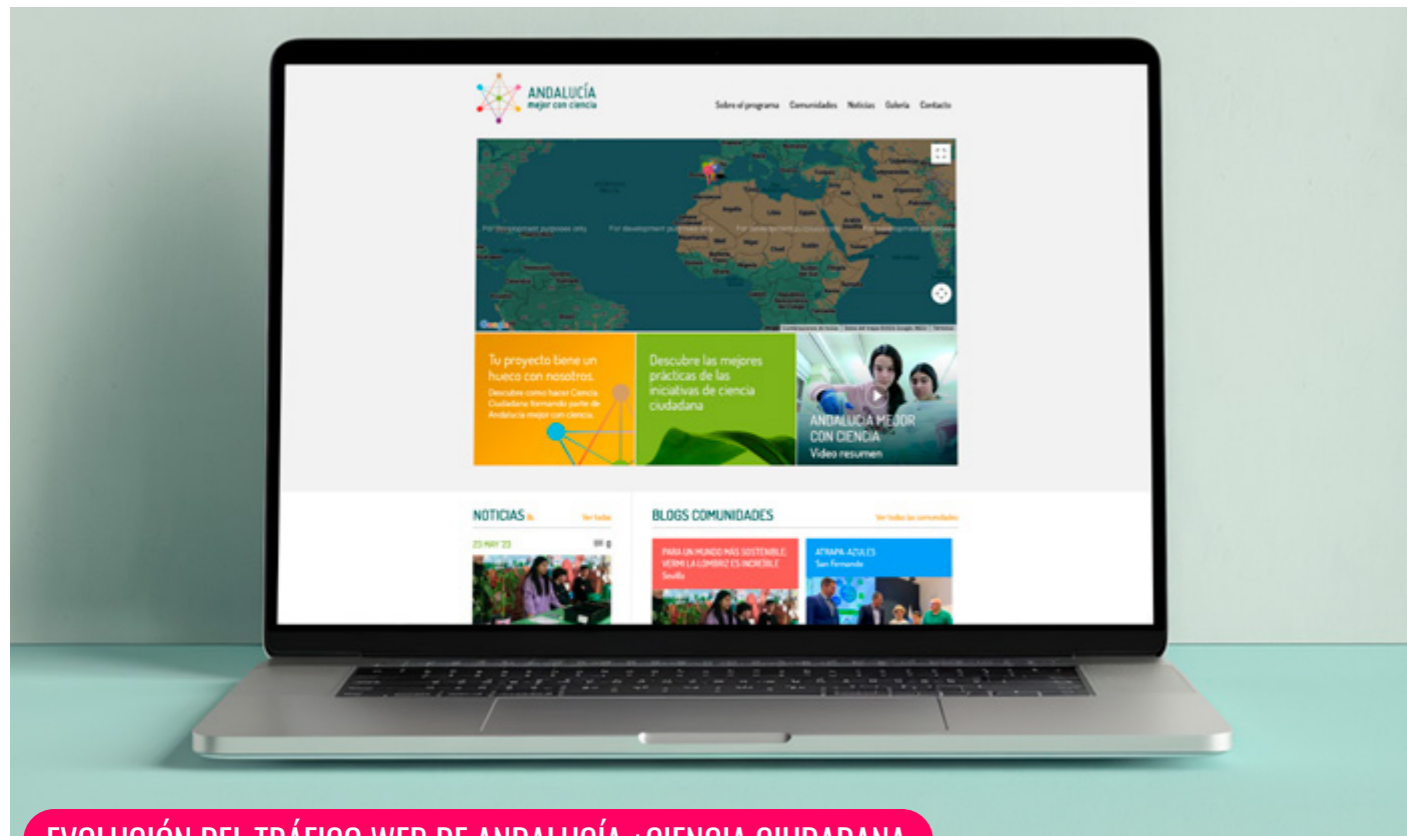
ANDALUCÍA
mejor con ciencia

Sobre el programa Comunidades Noticias Galería Contacto

For development purposes only For development purposes only For development purposes only For development purposes only

Tu proyecto tiene un hueco con nosotros.
Descubre cómo hacer Ciencia Ciudadana formando parte de Andalucía mejor con ciencia.

Descubre las mejores prácticas de las iniciativas de ciencia ciudadana

ANDALUCÍA MEJOR CON CIENCIA
Vídeo resumen

NOTICIAS Ver todas
23 MAY '23

BLOGS COMUNIDADES Ver todas las comunidades

PARA UN MUNDO MÁS SOSTENIBLE: VERMI LA LOMBRIZ ES INCREÍBLE
Sevilla

ATRAPA-AZULES
San Fernando

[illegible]